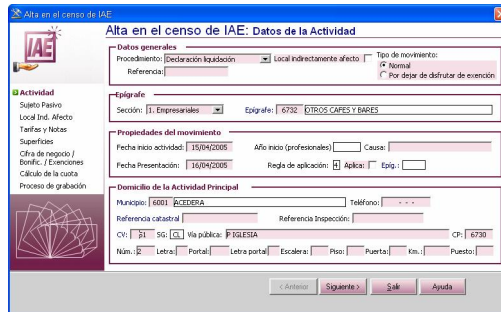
Alta en el censo de IAE

IAE

Alta en el censo de IAE: Datos de la Actividad

Actividad
Sujeto Pasivo
Local Ind. Afecto
Tarifas y Notas
Superficies
Cifra de negocio / Bonific. / Exenciones
Cálculo de la cuota
Proceso de grabación

Datos generales
Procedimiento: Declaración liquidación
Local indirectamente afecto
Referencia:
Tipo de movimiento:
Normal
Por dejar de disfrutar de exención

Epígrafe
Sección: 1. Empresariales
Epígrafe: 6732 OTROS CAFES Y BARES

Propiedades del movimiento
Fecha inicio actividad: 15/04/2005
Año inicio (profesionales)
Causa:
Fecha Presentación: 16/04/2005
Regla de aplicación: 4 Aplica:
Epíg.:

Domicilio de la Actividad Principal
Municipio: 6001 ACEDERA
Teléfono:
Referencia catastral
Referencia Inspección:
CV: 31 SG: CL Vía pública: P IGLESIA
CP: 6730
Núm.: 2 Letra: Portal: Letra portal Escalera: Piso: Puerta: Km.: Puesto:

< Anterior
Siguiente >
Salir
Ayuda